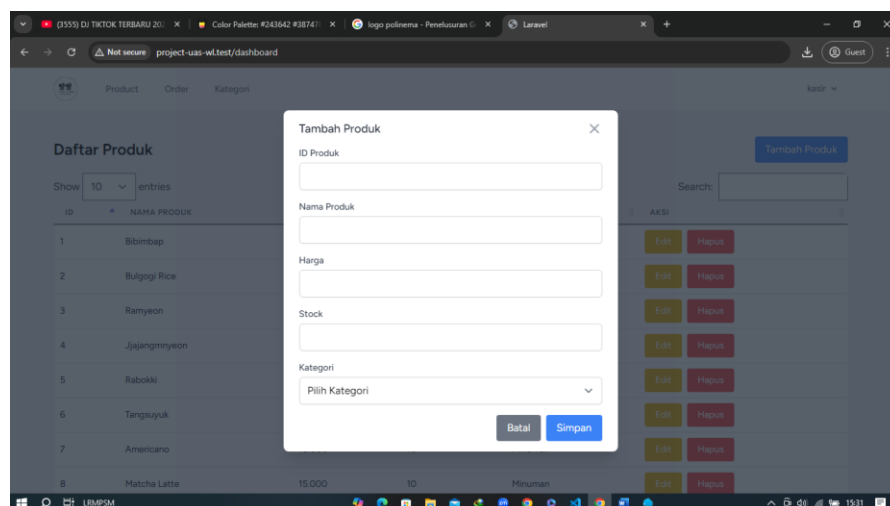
(3555) DJ TIKTOK TERBARU 20... ×
Color Palette: #243642 #38747... ×
logo polinema - Penelusuran G... ×
Laravel ×
+

Not secure project-uas-wl.test/dashboard
Guest

Product Order Kategori
kasir

Daftar Produk
Tambah Produk
Show 10 entries
Search:

| ID | NAMA PRODUK | | | | AKSI |
|---|---|---|---|---|---|
| 1 | Bibimbap | | | | Edit Hapus |
| 2 | Bulgogi Rice | | | | Edit Hapus |
| 3 | Ramyeon | | | | Edit Hapus |
| 4 | Jjajangmnyeon | | | | Edit Hapus |
| 5 | Rabokki | | | | Edit Hapus |
| 6 | Tangsuyuk | | | | Edit Hapus |
| 7 | Americano | | | | Edit Hapus |
| 8 | Matcha Latte | 15.000 | 10 | Minuman | Edit Hapus |

Tambah Produk
×
ID Produk
Nama Produk
Harga
Stock
Kategori
Pilih Kategori
Batal
Simpan

LRMPSM
15:31